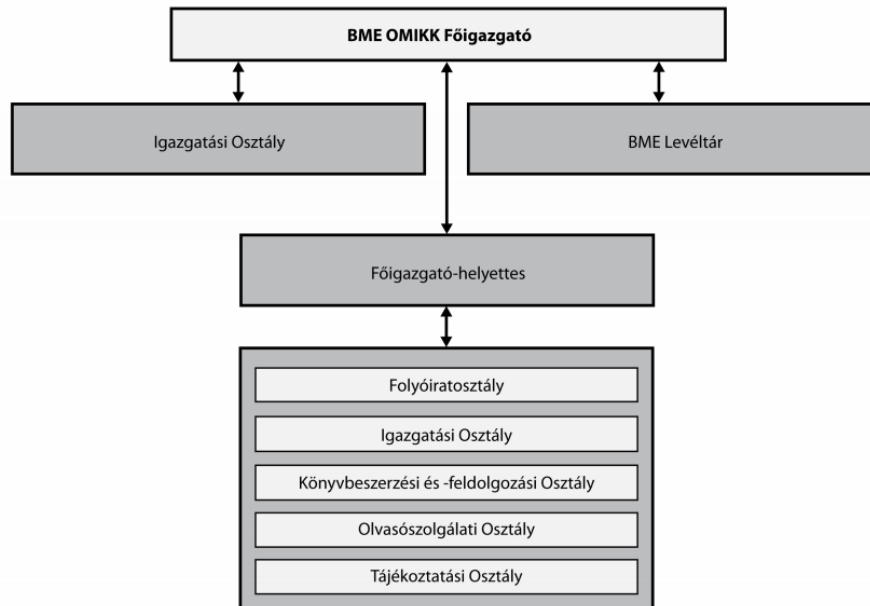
BME OMIKK Főigazgató

Igazgatási Osztály

BME Levéltár

Főigazgató-helyettes

Folyóiratosztály

Igazgatási Osztály

Könyvbeszerzési és -feldolgozási Osztály

Olvasószolgálati Osztály

Tájékoztatási Osztály